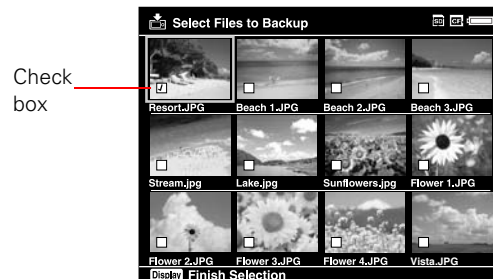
Check box

Select Files to Backup

SD CF

Resort.JPG
Beach 1.JPG
Beach 2.JPG
Beach 3.JPG
Stream.jpg
Lake.jpg
Sunflowers.jpg
Flower 1.JPG
Flower 2.JPG
Flower 3.JPG
Flower 4.JPG
Vista.JPG

Display Finish Selection